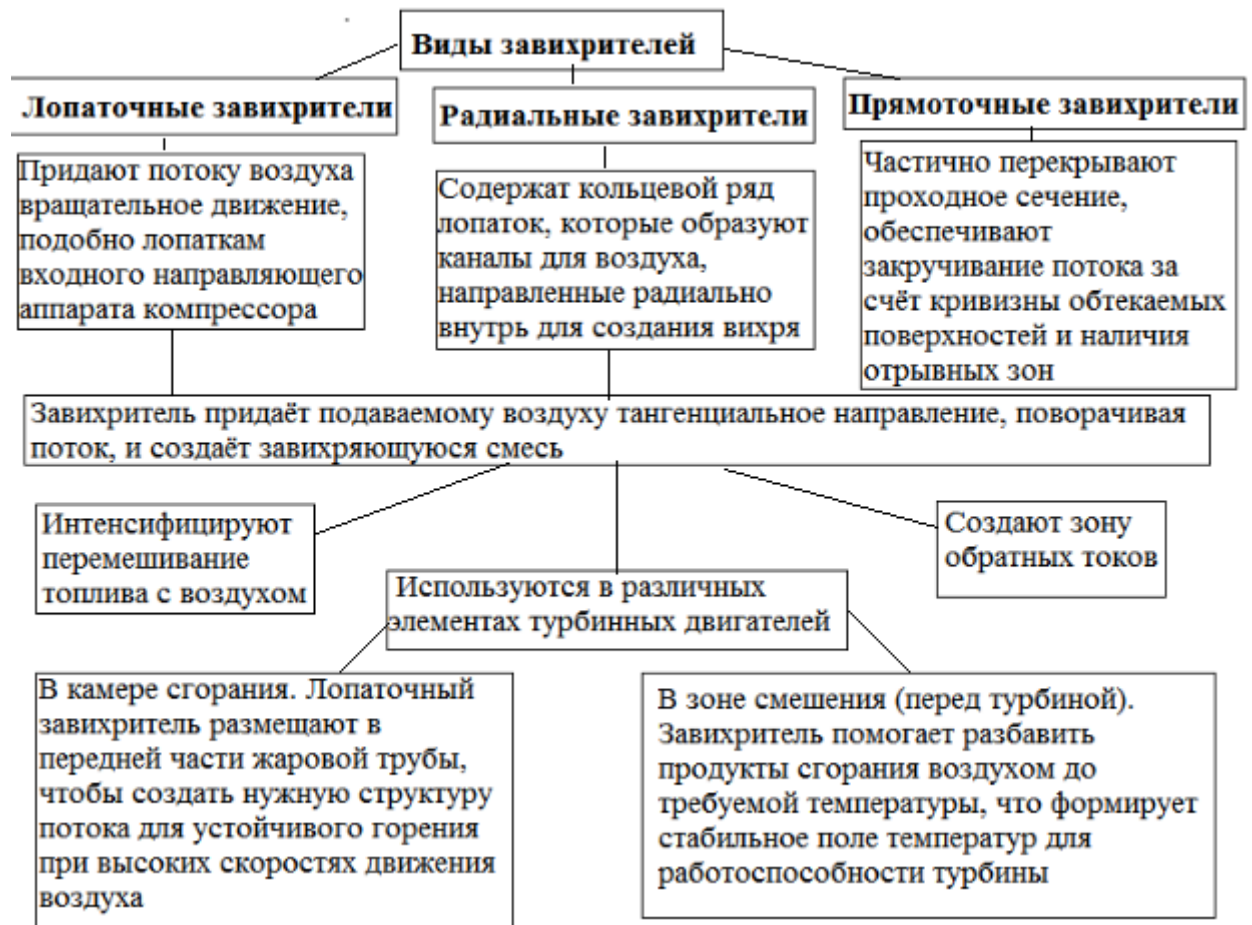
Виды завихрителей

Лопаточные завихрители

Радиальные завихрители

Прямоточные завихрители

Придают потоку воздуха вращательное движение, подобно лопаткам входного направляющего аппарата компрессора

Содержат кольцевой ряд лопаток, которые образуют каналы для воздуха, направленные радиально внутрь для создания вихря

Частично перекрывают проходное сечение, обеспечивают закручивание потока за счёт кривизны обтекаемых поверхностей и наличия отрывных зон

Завихритель придаёт подаваемому воздуху тангенциальное направление, поворачивая поток, и создаёт завихряющуюся смесь

Интенсифицируют перемешивание топлива с воздухом

Создают зону обратных токов

Используются в различных элементах турбинных двигателей

В камере сгорания. Лопаточный завихритель размещают в передней части жаровой трубы, чтобы создать нужную структуру потока для устойчивого горения при высоких скоростях движения воздуха

В зоне смешения (перед турбиной). Завихритель помогает разбавить продукты сгорания воздухом до требуемой температуры, что формирует стабильное поле температур для работоспособности турбины